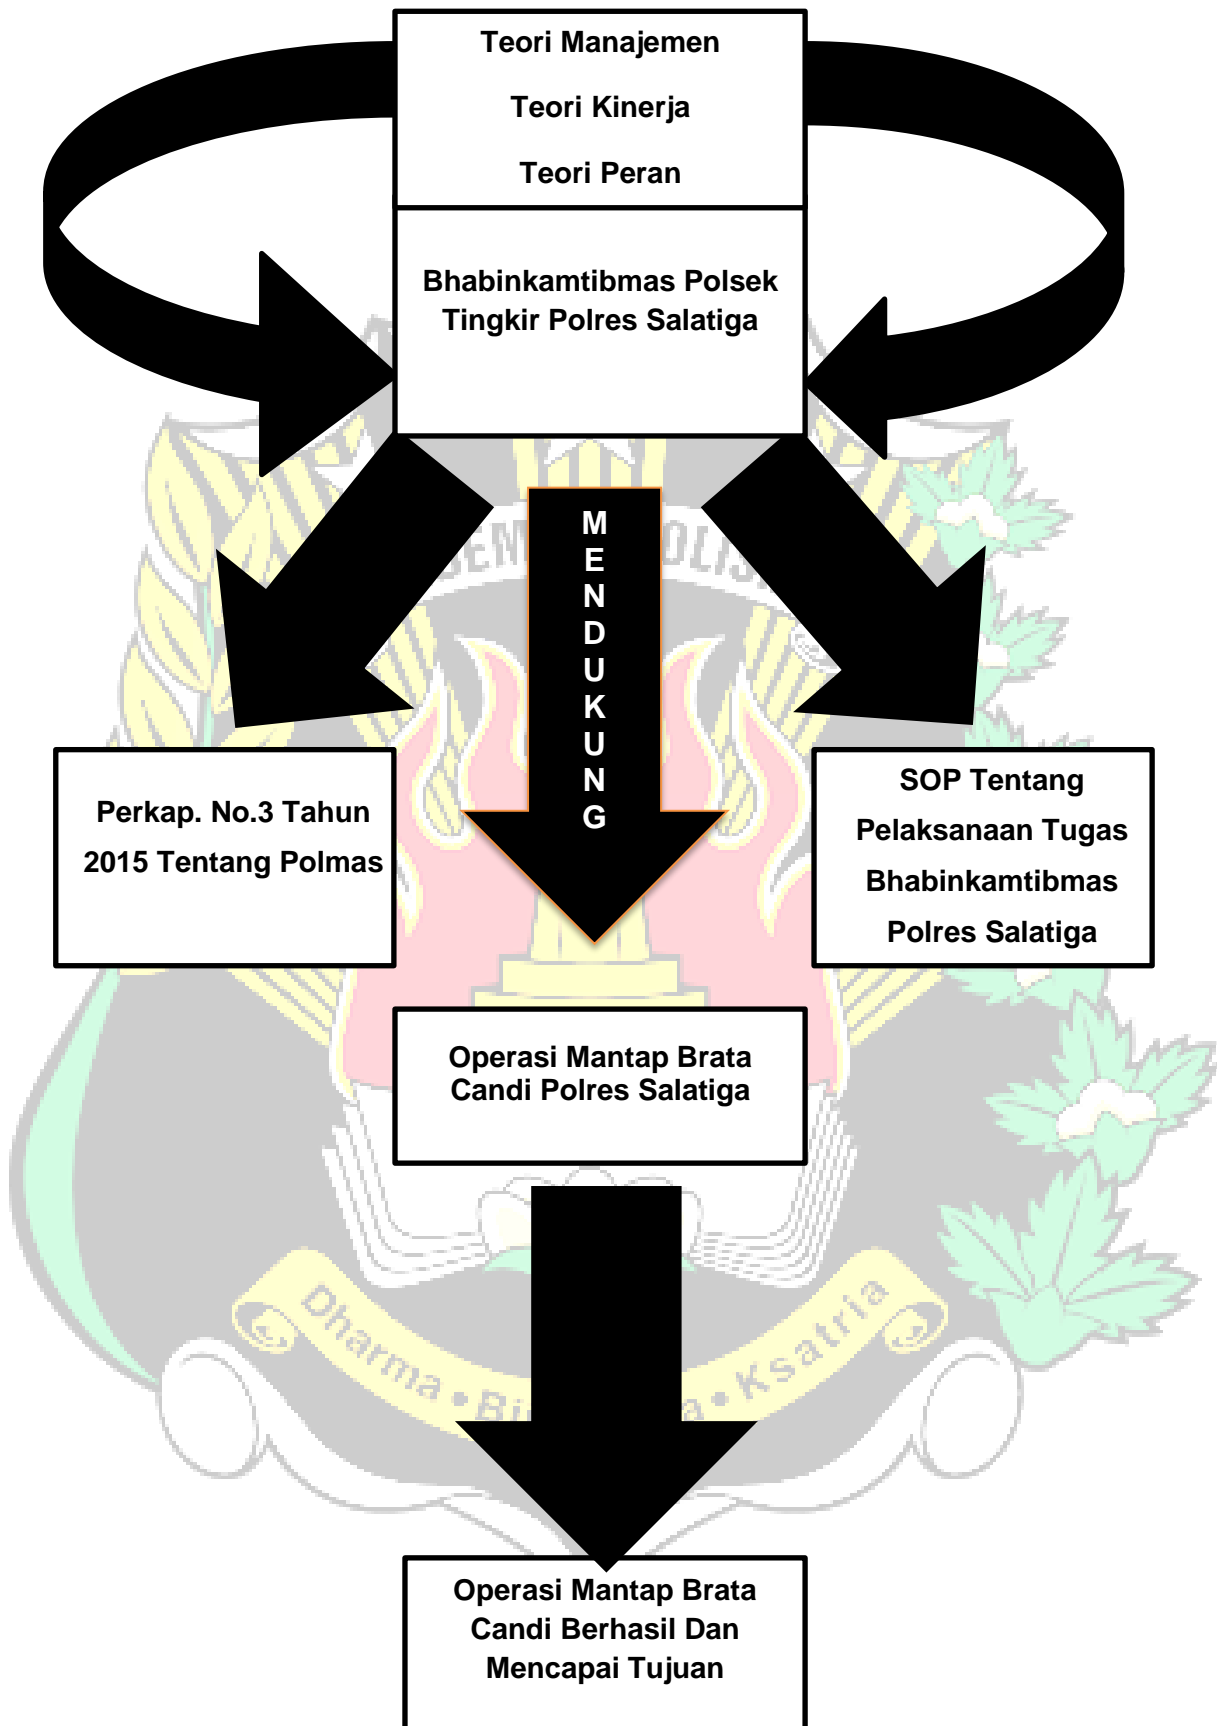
Teori Manajemen

Teori Kinerja

Teori Peran

Bhabinkamtibmas Polsek Tingkir Polres Salatiga

MENDUKUNG

Perkap. No.3 Tahun 2015 Tentang Polmas

SOP Tentang Pelaksanaan Tugas Bhabinkamtibmas Polres Salatiga

Operasi Mantap Brata Candi Polres Salatiga

Operasi Mantap Brata Candi Berhasil Dan Mencapai Tujuan